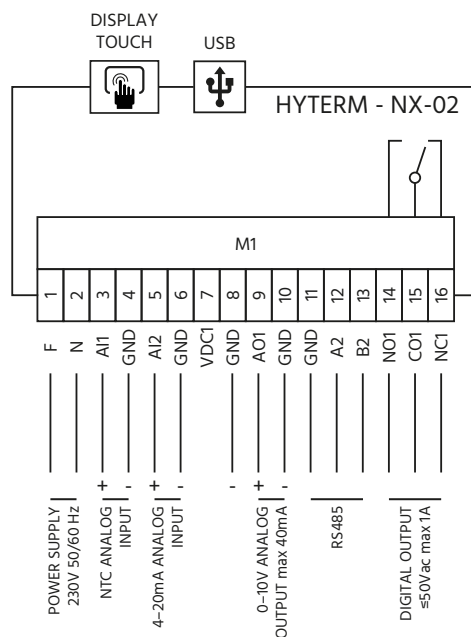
DISPLAY TOUCH

USB

HYTERM - NX-02

M1

| 1 | 2 | 3 | 4 | 5 | 6 | 7 | 8 | 9 | 10 | 11 | 12 | 13 | 14 | 15 | 16 |
|---|---|---|---|---|---|---|---|---|---|---|---|---|---|---|---|
| F | N | AI1 | GND | AI2 | GND | VDC1 | GND | AO1 | GND | GND | A2 | B2 | NO1 | CO1 | NC1 |

+ - + - - + -

POWER SUPPLY 230V 50/60 Hz

NTC ANALOG INPUT

4-20mA ANALOG INPUT

0-10V ANALOG OUTPUT max 40mA

RS485

DIGITAL OUTPUT ≤50Vac max 1A